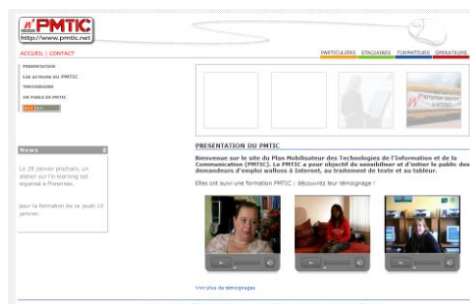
PMTIC
http://www.pmtic.net

ACCUEIL | CONTACT

PARTICULIERS STAGIAIRES FORMATEURS OPERATEURS

PRESENTATION
Les acteurs du PMTIC
TEMOIGNAGES
UN PUBLIC EN PMTIC

News

Le 28 janvier prochain, un atelier sur l'e-learning est organisé à Florennes

pour la formation de ce jeudi 19 janvier.

PRESENTATION DU PMTIC

Bienvenue sur le site du Plan Mobilisateur des Technologies de l'Information et de la Communication (PMTIC). Le PMTIC a pour objectif de sensibiliser et d'initier le public des demandeurs d'emploi wallons à Internet, au traitement de texte et au tableur.

Elles ont suivi une formation PMTIC : découvrez leur témoignage !

Voir plus de témoignages